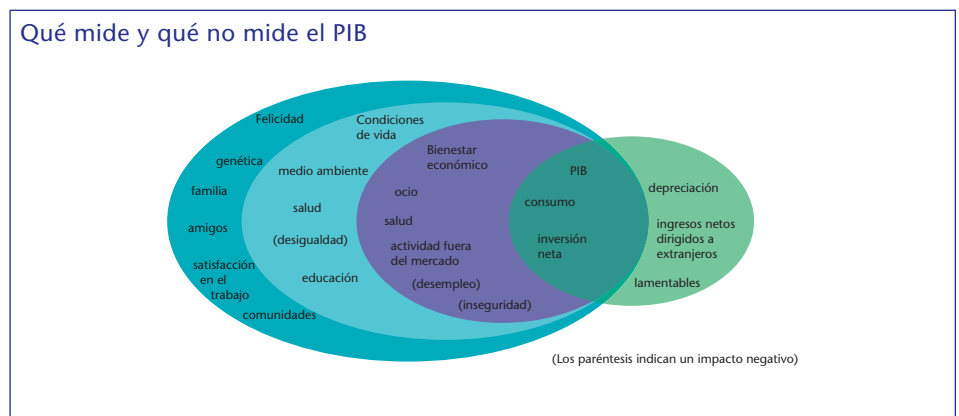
Qué mide y qué no mide el PIB

Felicidad

genética

familia

amigos

satisfacción en el trabajo

comunidades

Condiciones de vida

medio ambiente

salud

(desigualdad)

educación

Bienestar económico

ocio

salud

actividad fuera del mercado

(desempleo)

(inseguridad)

PIB

consumo

inversión neta

depreciación

ingresos netos dirigidos a extranjeros

lamentables

(Los paréntesis indican un impacto negativo)